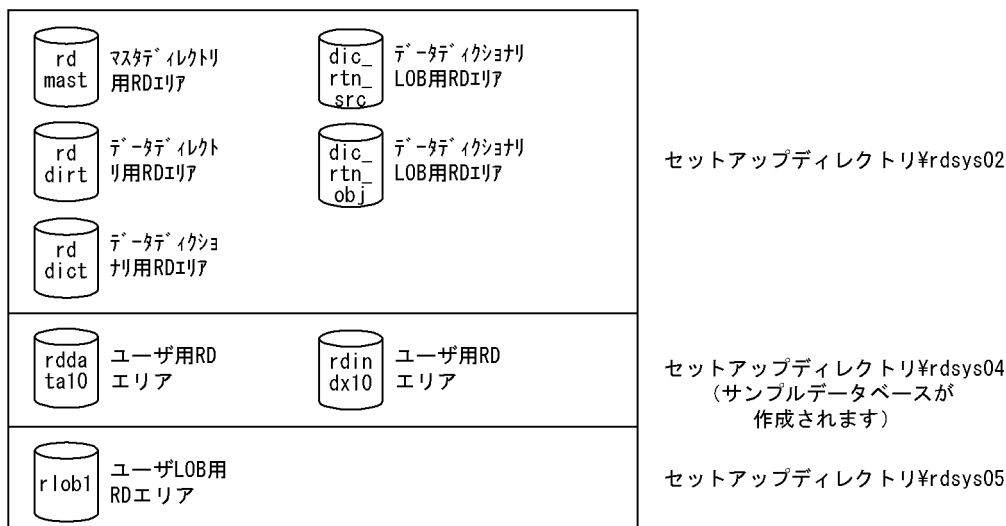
rd mast マスタディレクトリ用RDエリア

dic_rtn_src データディクショナリLOB用RDエリア

rd dirt データディレクトリ用RDエリア

dic_rtn_obj データディクショナリLOB用RDエリア

rd dict データディクショナリ用RDエリア

セットアップディレクトリ¥rdsys02

rddata10 ユーザ用RDエリア

rdindx10 ユーザ用RDエリア

セットアップディレクトリ¥rdsys04
(サンプルデータベースが作成されます)

rlob1 ユーザLOB用RDエリア

セットアップディレクトリ¥rdsys05